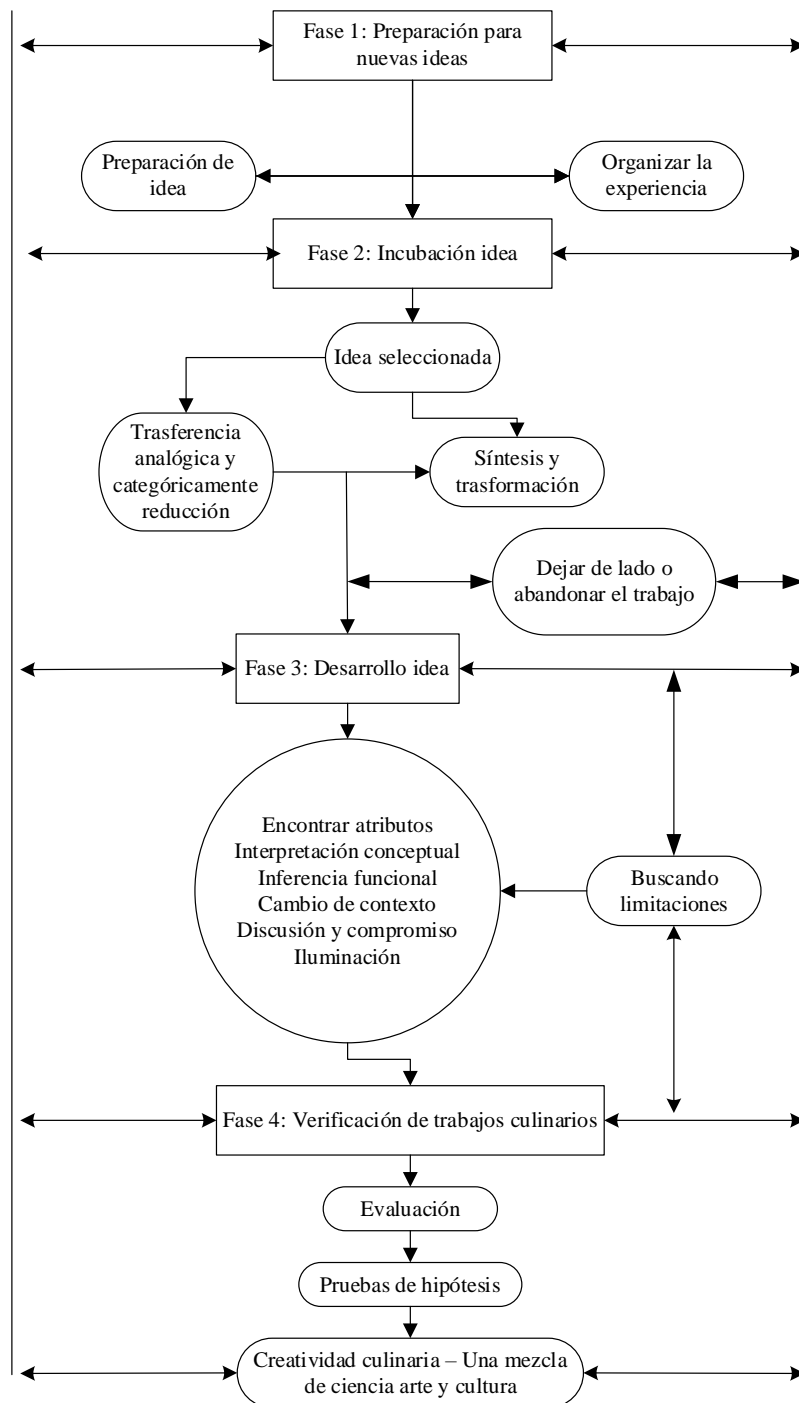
Fase 1: Preparación para nuevas ideas

Preparación de idea

Organizar la experiencia

Fase 2: Incubación idea

Idea seleccionada

Trasferencia analógica y categóricamente reducción

Síntesis y trasformación

Dejar de lado o abandonar el trabajo

Fase 3: Desarrollo idea

Encontrar atributos
Interpretación conceptual
Inferencia funcional
Cambio de contexto
Discusión y compromiso
Iluminación

Buscando limitaciones

Fase 4: Verificación de trabajos culinarios

Evaluación

Pruebas de hipótesis

Creatividad culinaria – Una mezcla de ciencia arte y cultura